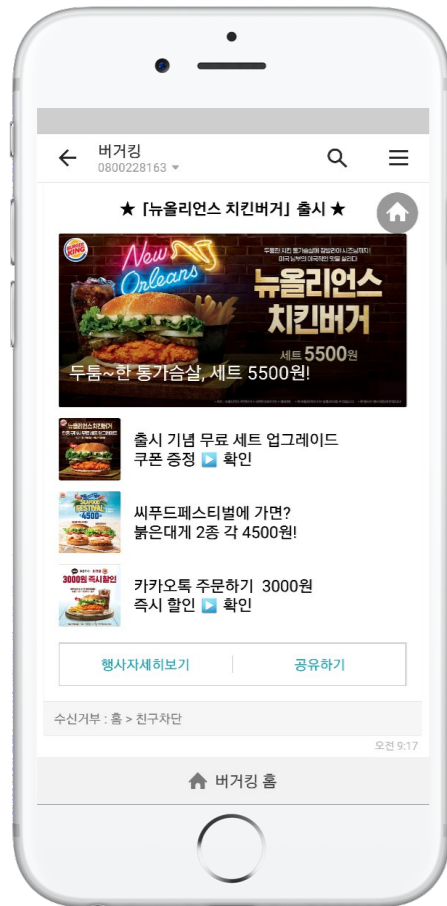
버거킹
0800228163

★「뉴올리언스 치킨버거」 출시 ★

New Orleans

뉴올리언스 치킨버거

세트 5500원

두툼~한 통가슴살, 세트 5500원!

출시 기념 무료 세트 업그레이드 쿠폰 증정 ▶ 확인

씨푸드페스티벌에 가면? 붉은대게 2종 각 4500원!

카카오톡 주문하기 3000원 즉시 할인 ▶ 확인

행사자세히보기

공유하기

수신거부 : 홈 > 친구차단

오전 9:17

버거킹 홈